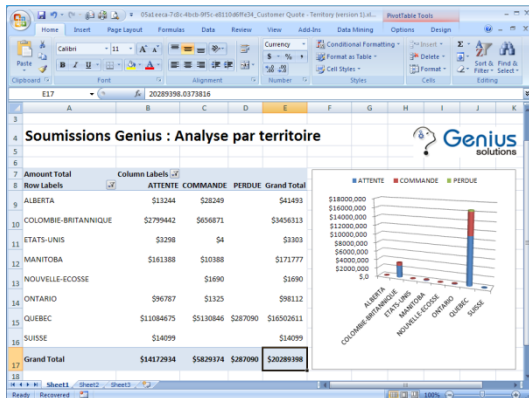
05a1eeca-7c8c-4bcb-9f5c-e810d6ffe34_Customer Quote - Territory (version 1).xl... PivotTable Tools

Home Insert Page Layout Formulas Data Review View Add-Ins Data Mining Options Design

Paste Calibri 11 A A Currency $ % , Conditional Formatting Format as Table Cell Styles Insert Delete Format Σ Sort & Filter Find & Select

Clipboard Font Alignment Number Styles Cells Editing

E17 $f_x$ 20289398.0373816

| | A | B | C | D | E |
|---|---|---|---|---|---|
| 4 | Soumissions Genius : Analyse par territoire | | | | |
| 7 | Amount Total | Column Labels | | | |
| 8 | Row Labels | ATTENTE | COMMANDE | PERDUE | Grand Total |
| 9 | ALBERTA | \$13244 | \$28249 | | \$41493 |
| 10 | COLOMBIE-BRITANNIQUE | \$2799442 | \$656871 | | \$3456313 |
| 11 | ETATS-UNIS | \$3298 | \$4 | | \$3303 |
| 12 | MANITOBA | \$161388 | \$10388 | | \$171777 |
| 13 | NOUVELLE-ECOSSE | | \$1690 | | \$1690 |
| 14 | ONTARIO | \$96787 | \$1325 | | \$98112 |
| 15 | QUEBEC | \$11084675 | \$5130846 | \$287090 | \$16502611 |
| 16 | SUISSE | \$14099 | | | \$14099 |
| 17 | Grand Total | \$14172934 | \$5829374 | \$287090 | \$20289398 |

Genius solutions

ATTENTE COMMANDE PERDUE

\$18000,000
\$16000,000
\$14000,000
\$12000,000
\$10000,000
\$8000,000
\$6000,000
\$4000,000
\$2000,000
\$,0

ALBERTA COLOMBIE-BRITANNIQUE ETATS-UNIS MANITOBA NOUVELLE-ECOSSE ONTARIO QUEBEC SUISSE

Sheet1 Sheet2 Sheet3

Ready Recovered 100%